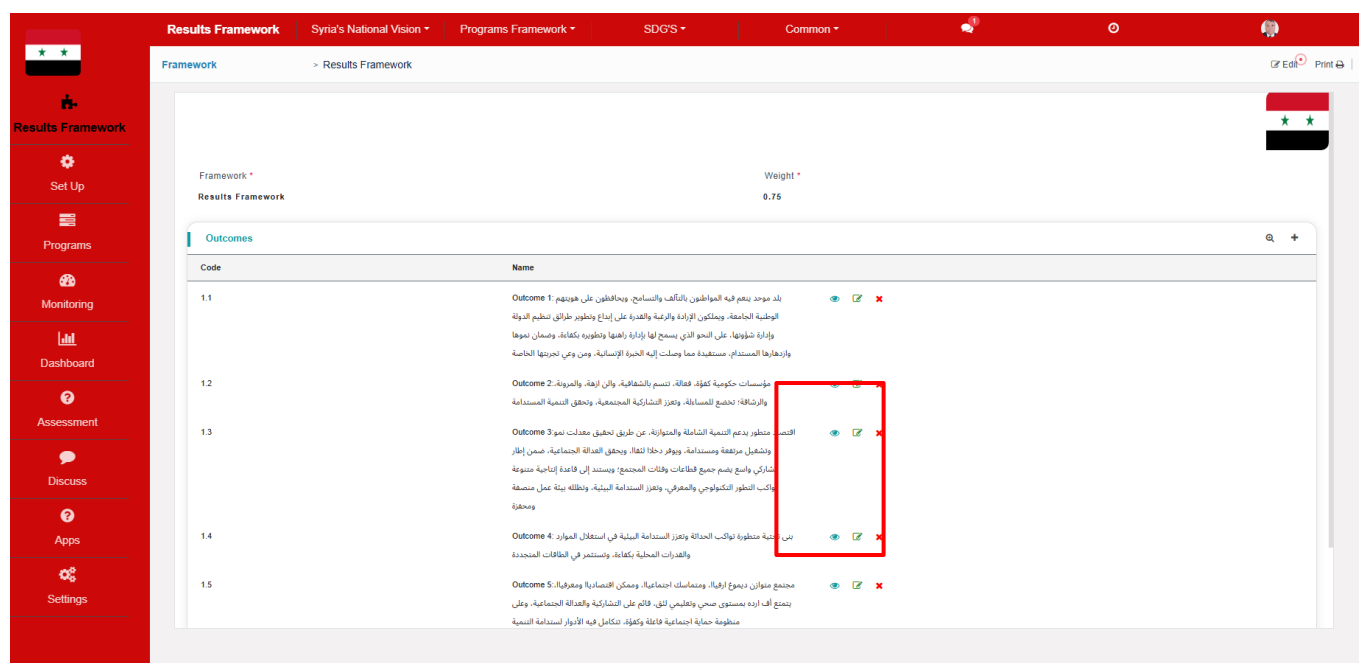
Results Framework
Set Up
Programs
Monitoring
Dashboard
Assessment
Discuss
Apps
Settings

Results Framework | Syria's National Vision ▾ | Programs Framework ▾ | SDG'S ▾ | Common ▾ | 1

Framework > Results Framework

Edit Print

Framework *
Results Framework

Weight *
0.75

Outcomes

| Code | Name |
|---|---|
| 1.1 | Outcome 1: بلد موحد ينعم فيه المواطنون بالتآلف والتسامح، ويحافظون على هويتهم الوطنية الجامعة، ويملكون الإرادة والرغبة والقدرة على إبداع وتطوير طرائق تنظيم الدولة وإدارة شؤونها، على النحو الذي يسمح لها بإدارة راهنها وتطويره بكفاءة، وضمان نموها وازدهارها المستدام، مستفيدة مما وصلت إليه الخبرة الإنسانية، ومن وعي تجربتها الخاصة |
| 1.2 | Outcome 2: مؤسسات حكومية كفؤة، فعالة، تتسم بالشفافية، والن ازهة، والمرونة، والرشاقة؛ تخضع للمساءلة، وتعزز التشاركية المجتمعية، وتحقق التنمية المستدامة |
| 1.3 | Outcome 3: اقتصاد متطور يدعم التنمية الشاملة والمتوازنة، عن طريق تحقيق معدلات نمو وتشغيل مرتفعة ومستدامة، ويوفر دخلاً لائقاً، ويحقق العدالة الاجتماعية، ضمن إطار تشاركي واسع يضم جميع قطاعات وفئات المجتمع؛ ويستند إلى قاعدة إنتاجية متنوعة تواكب التطور التكنولوجي والمعرفي، وتعزز الاستدامة البيئية، وتظلله بيئة عمل منصفة ومحفزة |
| 1.4 | Outcome 4: بنى تحتية متطورة تواكب الحداثة وتعزز الاستدامة البيئية في استغلال الموارد والقدرات المحلية بكفاءة، وتستثمر في الطاقات المتجددة |
| 1.5 | Outcome 5: مجتمع متوازن ديموغ ارفياً، ومتماسك اجتماعياً، وممكن اقتصادياً ومعرفياً، يتمتع أف ارده بمستوى صحي وتعليمي لئق، قائم على التشاركية والعدالة الاجتماعية، وعلى منظومة حماية اجتماعية فاعلة وكفؤة، تتكامل فيه الأدوار لستدامة التنمية |